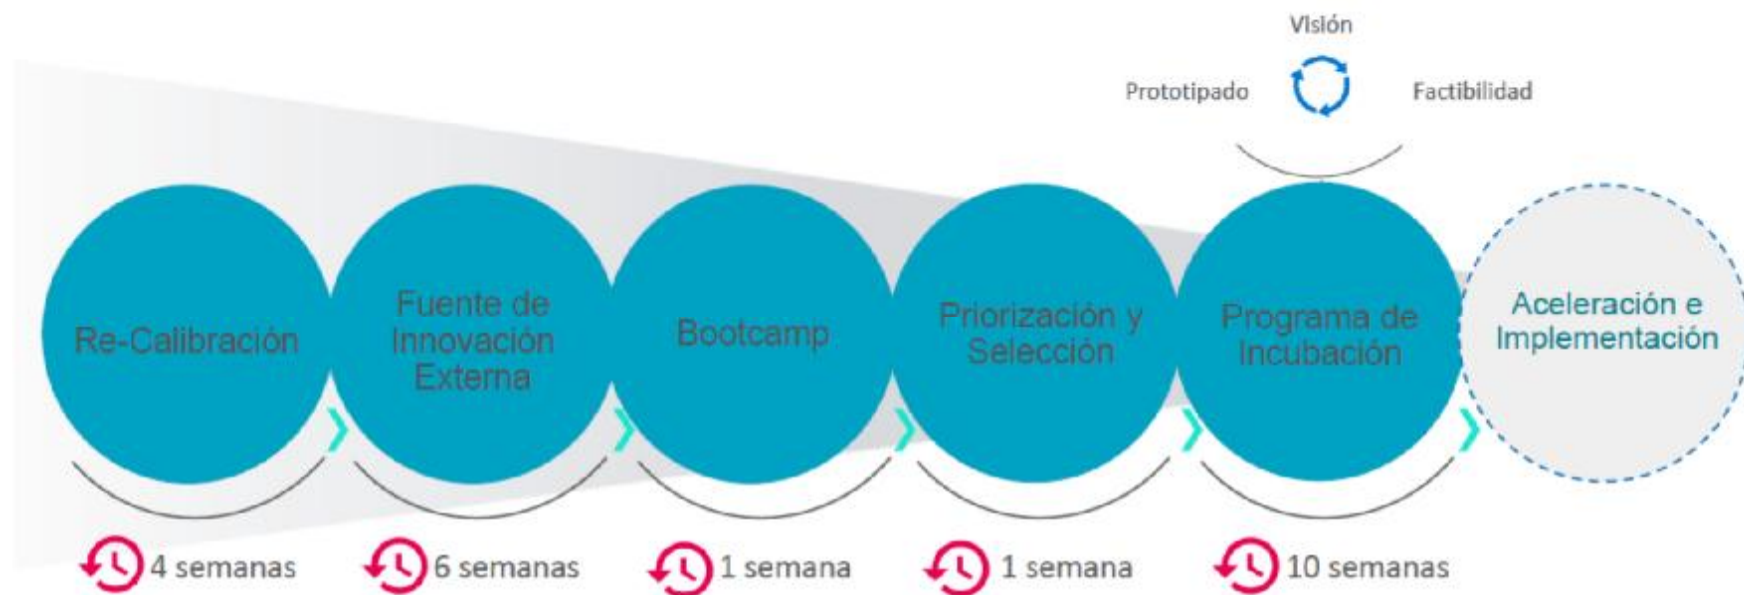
Visión

Prototipado

Factibilidad

Re-Calibración

Fuente de Innovación Externa

Bootcamp

Priorización y Selección

Programa de Incubación

Aceleración e Implementación

4 semanas

6 semanas

1 semana

1 semana

10 semanas